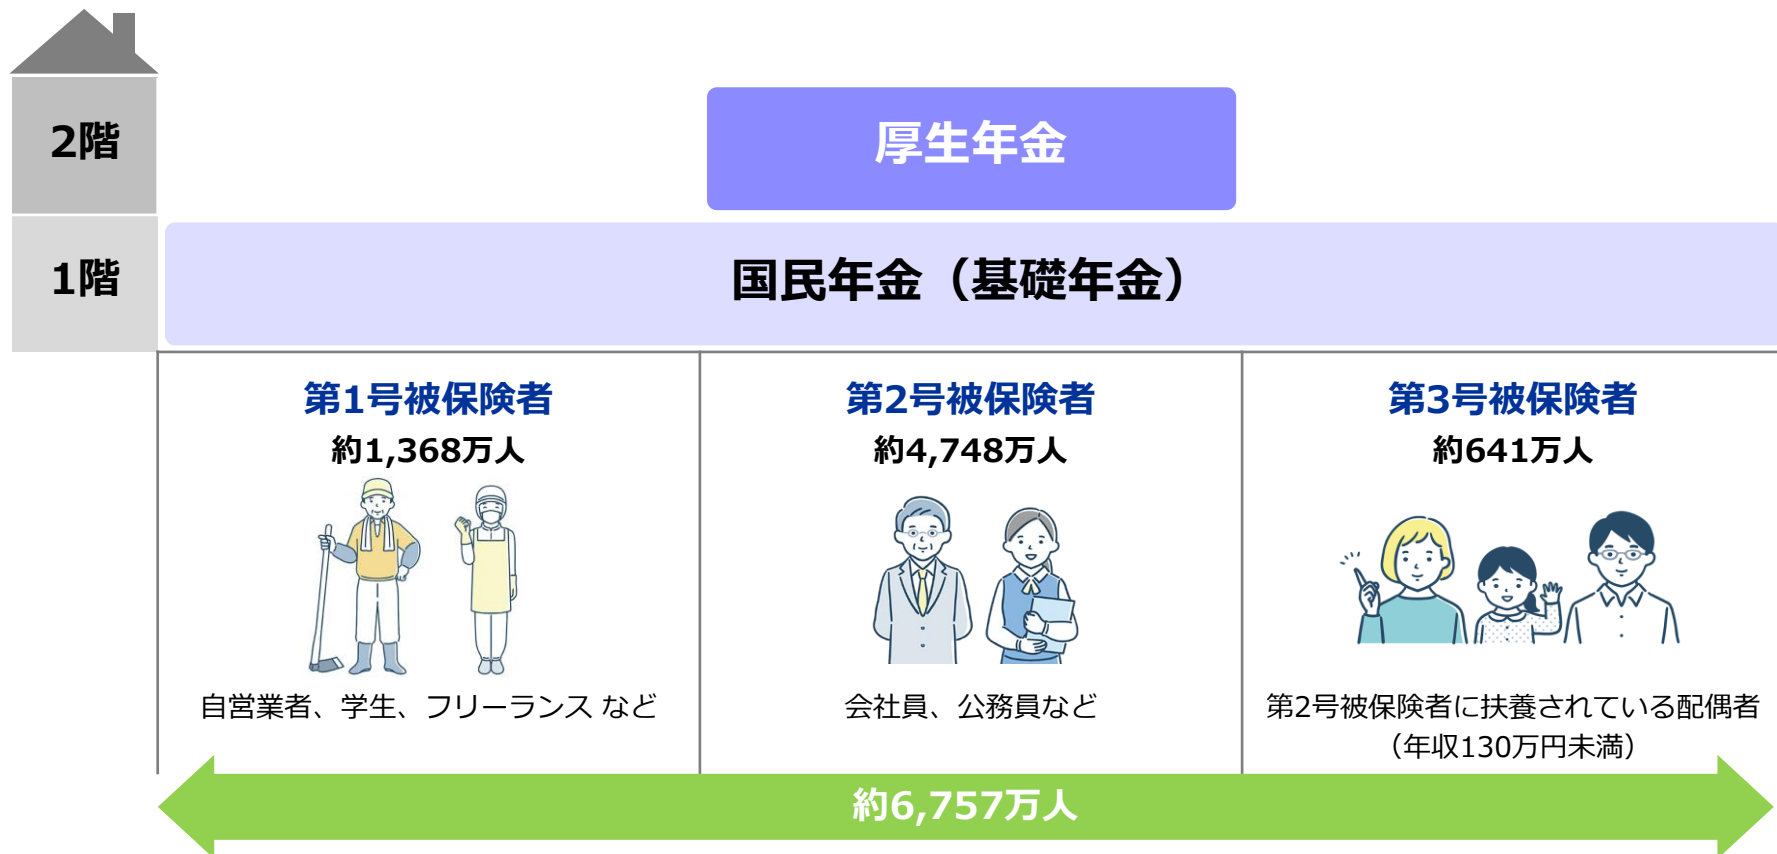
2階

1階

厚生年金

国民年金（基礎年金）

第1号被保険者
約1,368万人

自営業者、学生、フリーランス など

第2号被保険者
約4,748万人

会社員、公務員など

第3号被保険者
約641万人

第2号被保険者に扶養されている配偶者（年収130万円未満）

約6,757万人